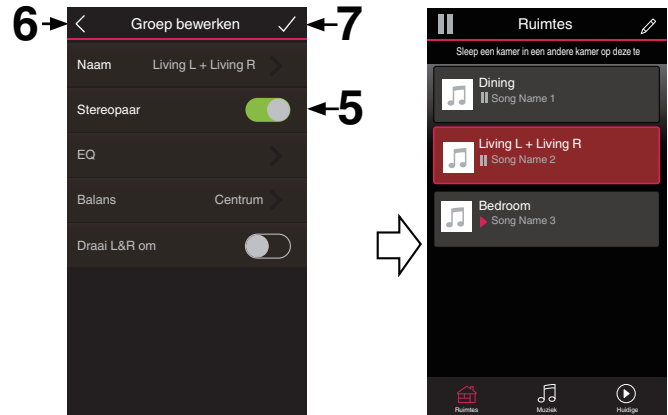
6
Groep bewerken
7
Naam Living L + Living R
Stereopaar
5
EQ
Balans Centrum
Draai L&R om

Ruimtes
Sleep een kamer in een andere kamer op deze te
Dining
Song Name 1
Living L + Living R
Song Name 2
Bedroom
Song Name 3
Ruimtes
Muziek
Huidige